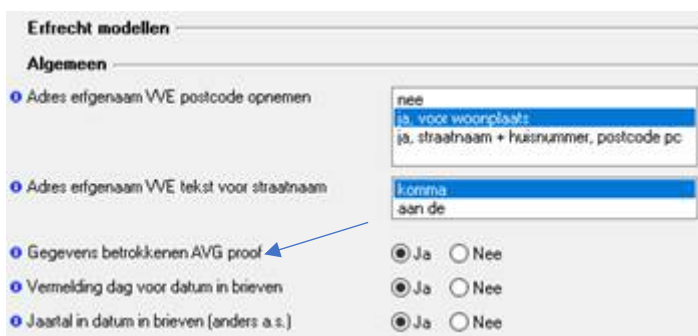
Erfrecht modellen

Algemeen

Adres erfgenaam VVE postcode opnemen

nee
ja, voor woonplaats
ja, straatnaam + huisnummer, postcode pc

Adres erfgenaam VVE tekst voor straatnaam

komma
aan de

Gegevens betrokkenen AVG proof
Ja Nee

Vermelding dag voor datum in brieven
Ja Nee

Jaartal in datum in brieven (anders a.s.)
Ja Nee